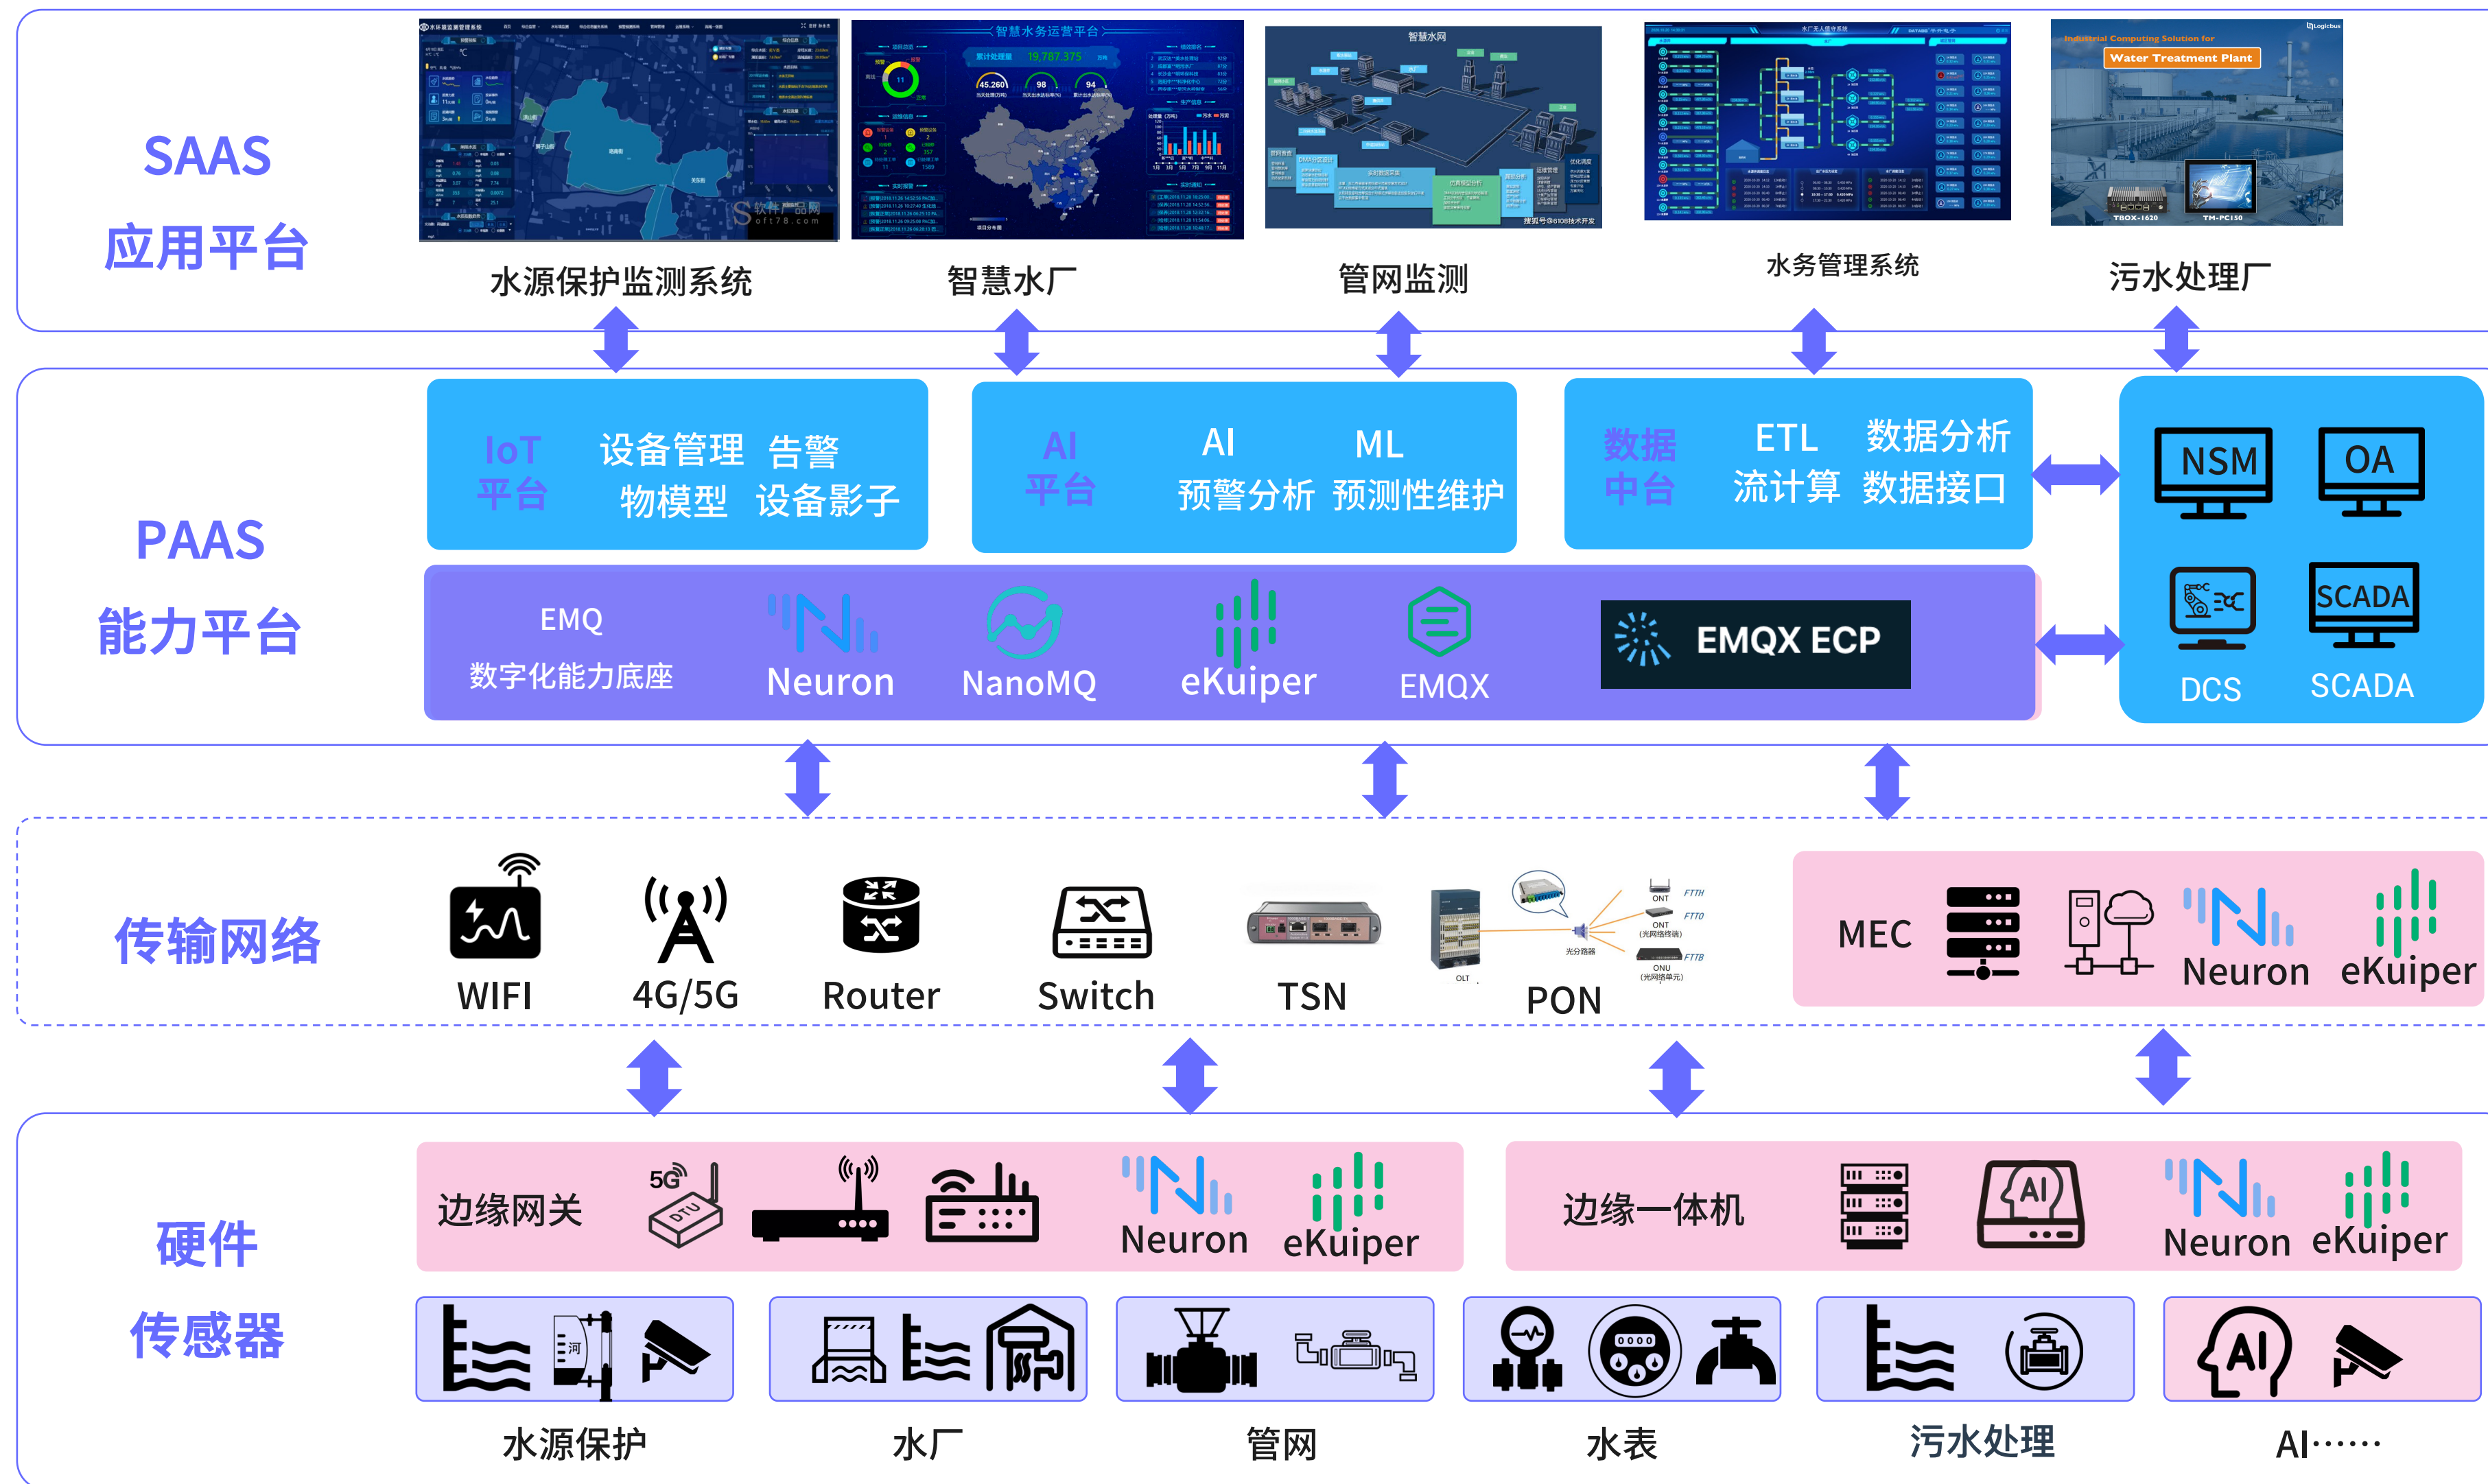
SAAS
应用平台

水源保护监测系统
智慧水厂
管网监测
水务管理系统
污水处理厂

PAAS
能力平台

IoT 平台
设备管理 告警
物模型 设备影子

AI 平台
AI 预警分析
ML 预测性维护

数据中台
ETL 流计算
数据分析 数据接口

NSM
OA
DCS
SCADA

EMQ 数字化能力底座
Neuron
NanoMQ
eKuiper
EMQX
EMQX ECP

传输网络
WIFI
4G/5G
Router
Switch
TSN
PON
MEC
Neuron
eKuiper

硬件
传感器

边缘网关
Neuron
eKuiper

边缘一体机
Neuron
eKuiper

水源保护
水厂
管网
水表
污水处理
AI……